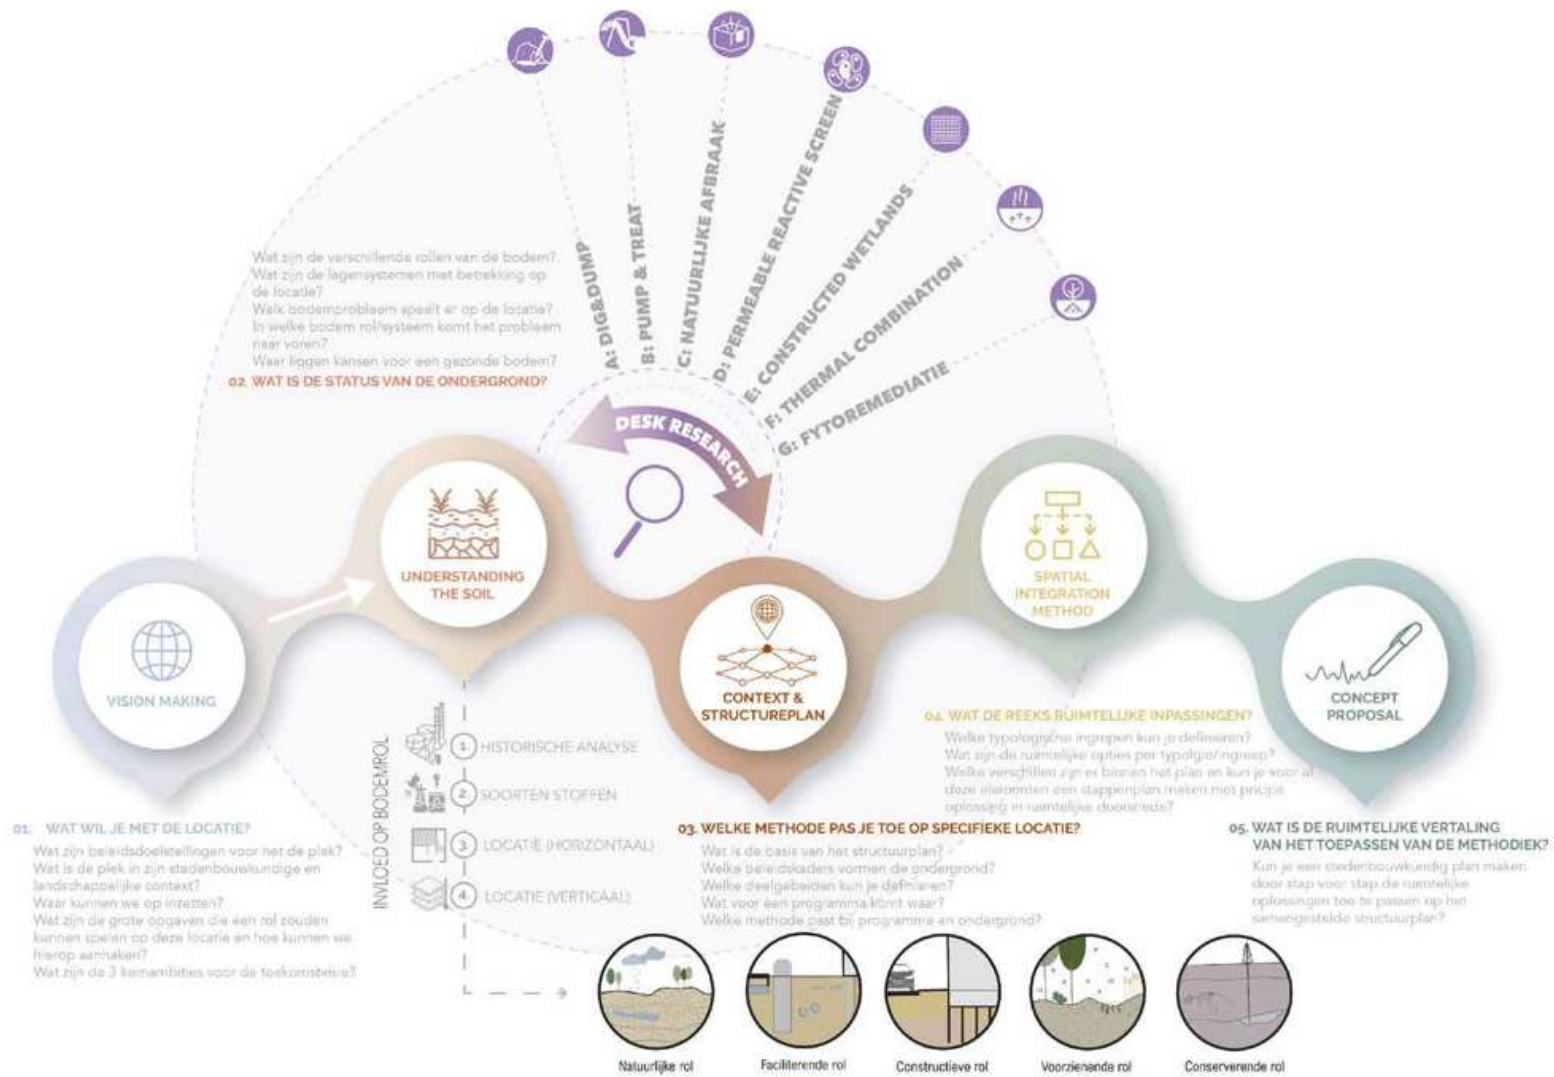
A: DIG&DUMP
B: PUMP & TREAT
C: NATUURLIJKE AFBRAAK
D: PERMEABLE REACTIVE SCREEN
E: CONSTRUCTED WETLANDS
F: THERMAL COMBINATION
G: FYTOREMEDIATIE

Wat zijn de verschillende rollen van de bodem?
Wat zijn de lagensystemen met betrekking op de locatie?
Welk bodemprobleem speelt er op de locatie?
In welke bodem rol/systeem komt het probleem naar voren?
Waar liggen kansen voor een gezonde bodem?
02. WAT IS DE STATUS VAN DE ONDERGROND?

DESK RESEARCH

VISION MAKING

UNDERSTANDING THE SOIL

CONTEXT & STRUCTUREPLAN

SPATIAL INTEGRATION METHOD

CONCEPT PROPOSAL

INVLOED OP BODEMROL
1 HISTORISCHE ANALYSE
2 SOORTEN STOFFEN
3 LOCATIE (HORIZONTAAL)
4 LOCATIE (VERTICAAL)

01. WAT WIL JE MET DE LOCATIE?
Wat zijn beleidsdoelstellingen voor het de plek?
Wat is de plek in zijn stedenbouwkundige en landschappelijke context?
Waar kunnen we op inzetten?
Wat zijn de grote opgaven die een rol zouden kunnen spelen op deze locatie en hoe kunnen we hierop aanhaken?
Wat zijn de 3 kernambities voor de toekomstvisie?

03. WELKE METHODE PAS JE TOE OP SPECIFIEKE LOCATIE?
Wat is de basis van het structuurplan?
Welke beleidskaders vormen de ondergrond?
Welke deelgebieden kun je definiëren?
Wat voor een programma komt waar?
Welke methode past bij programma en ondergrond?

04. WAT DE REEKS RUIMTELIJKE INPASSINGEN?
Welke typologische ingrepen kun je definiëren?
Wat zijn de ruimtelijke opties per typolgie/ingreep?
Welke verschillen zijn er binnen het plan en kun je voor al deze elementen een stappenplan maken met pricipe oplossing in ruimtelijke doorsnede?

05. WAT IS DE RUIMTELIJKE VERTALING VAN HET TOEPASSEN VAN DE METHODIEK?
Kun je een stedenbouwkundig plan maken door stap voor stap de ruimtelijke oplossingen toe te passen op het samengestelde structuurplan?

Natuurlijke rol
Faciliterende rol
Constructieve rol
Voorzienende rol
Conserverende rol